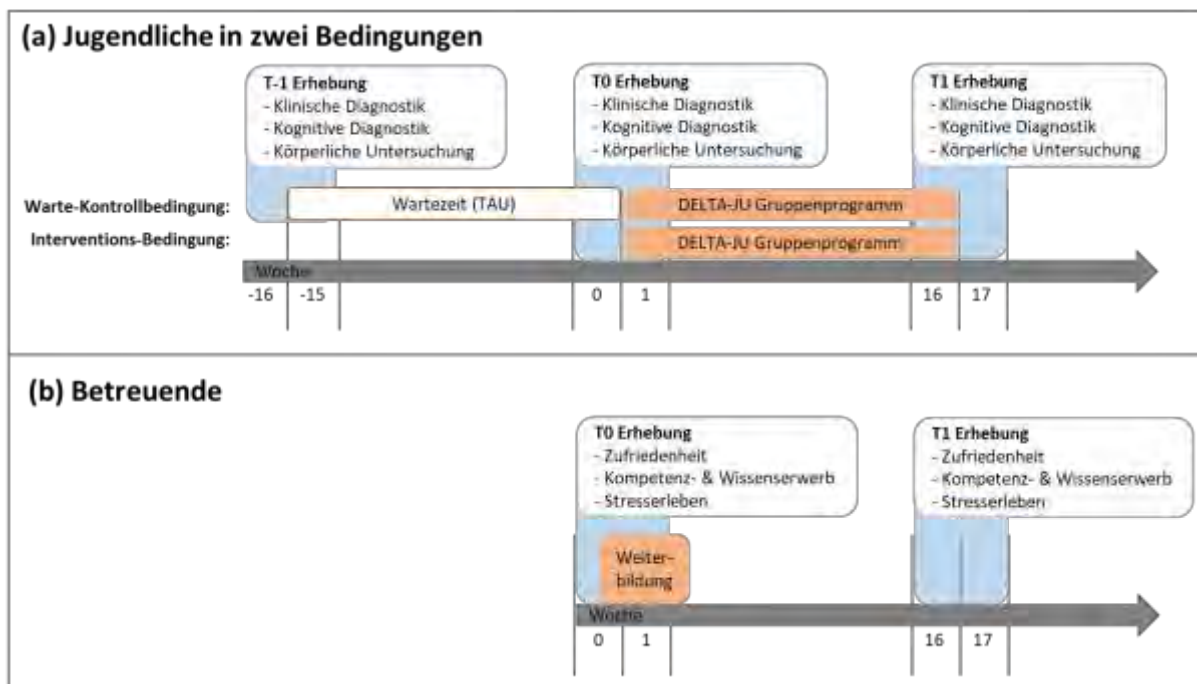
(a) Jugendliche in zwei Bedingungen

T-1 Erhebung
- Klinische Diagnostik
- Kognitive Diagnostik
- Körperliche Untersuchung

T0 Erhebung
- Klinische Diagnostik
- Kognitive Diagnostik
- Körperliche Untersuchung

T1 Erhebung
- Klinische Diagnostik
- Kognitive Diagnostik
- Körperliche Untersuchung

Warte-Kontrollbedingung:
Wartezeit (TAU)
DELTA-JU Gruppenprogramm

Interventions-Bedingung:
DELTA-JU Gruppenprogramm

Woche
-16 -15 0 1 16 17

(b) Betreuende

T0 Erhebung
- Zufriedenheit
- Kompetenz- & Wissenserwerb
- Stresserleben

T1 Erhebung
- Zufriedenheit
- Kompetenz- & Wissenserwerb
- Stresserleben

Weiterbildung

Woche
0 1 16 17